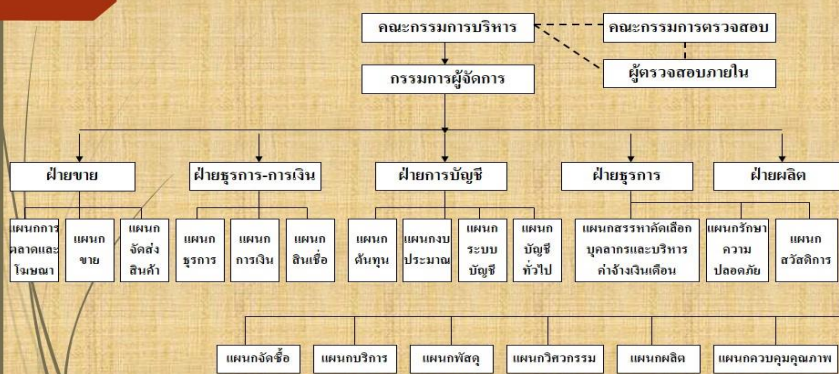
คณะกรรมการบริหาร

คณะกรรมการตรวจสอบ

ผู้ตรวจสอบภายใน

กรรมการผู้จัดการ

ฝ่ายขาย

ฝ่ายธุรการ-การเงิน

ฝ่ายการบัญชี

ฝ่ายธุรการ

ฝ่ายผลิต

แผนกการตลาดและโฆษณา

แผนกขาย

แผนกจัดส่งสินค้า

แผนกธุรการ

แผนกการเงิน

แผนกสินเชื่อ

แผนกต้นทุน

แผนกงบประมาณ

แผนกระบบบัญชี

แผนกบัญชีทั่วไป

แผนกสรรหาคัดเลือกบุคลากรและบริหารค่าจ้างเงินเดือน

แผนกรักษาความปลอดภัย

แผนกสวัสดิการ

แผนกจัดซื้อ

แผนกบริการ

แผนกพัสดุ

แผนกวิศวกรรม

แผนกผลิต

แผนกควบคุมคุณภาพ